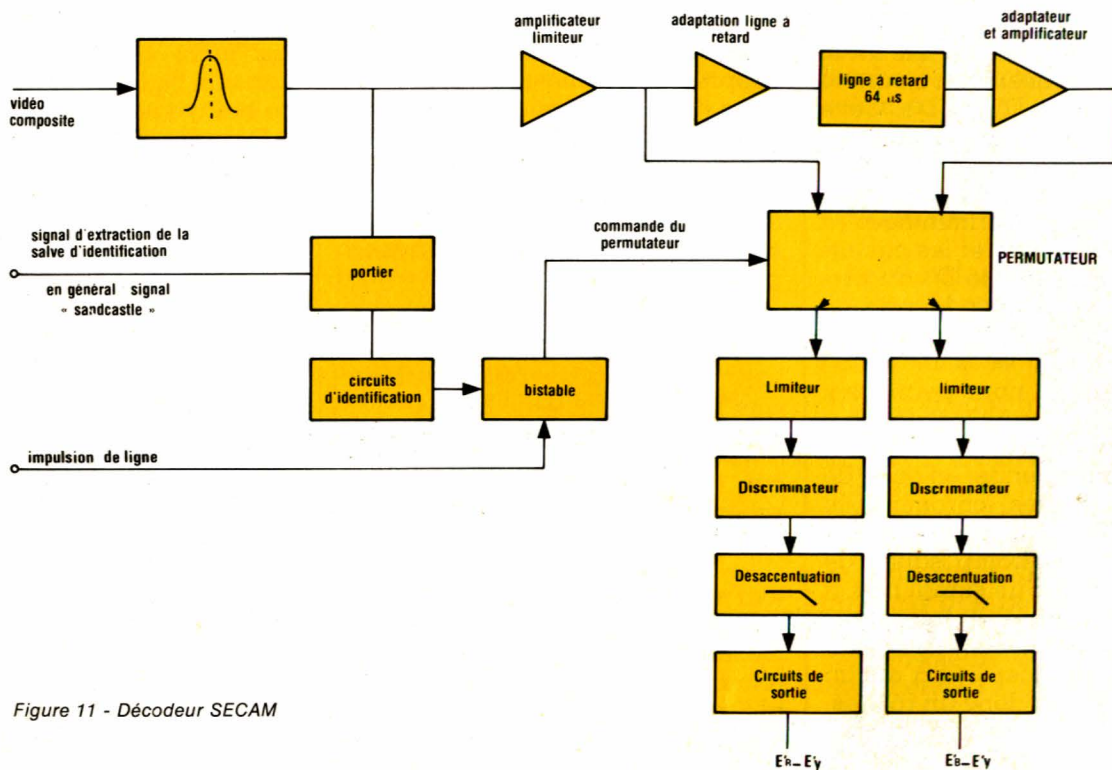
vidéo composite

amplificateur limiteur

adaptation ligne a retard

ligne à retard 64 µs

adaptateur et amplificateur

signal d'extraction de la salve d'identification

en général signal « sandcastle »

portier

commande du permutateur

PERMUTATEUR

circuits d'identification

bistable

impulsion de ligne

Limiteur

limiteur

Discriminateur

Discriminateur

Desaccentuation

Desaccentuation

Circuits de sortie

Circuits de sortie

Figure 11 - Décodeur SECAM

E'R – E'Y

E'B – E'Y